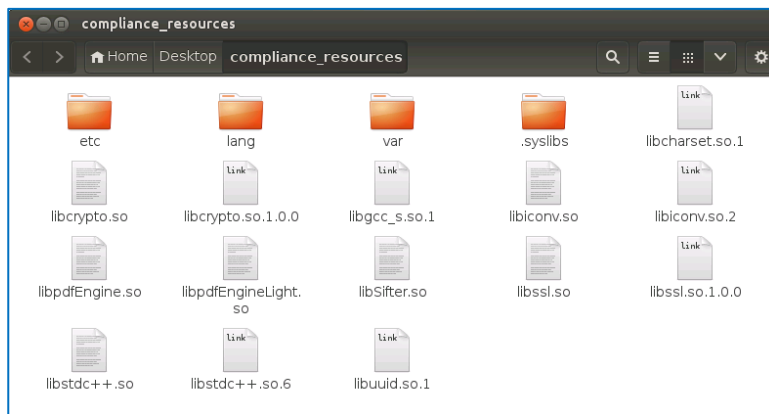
compliance_resources

Home Desktop compliance_resources

etc
lang
var
.syslibs
link
libcharset.so.1

libcrypto.so
link
libcrypto.so.1.0.0
link
libgcc_s.so.1
libiconv.so
link
libiconv.so.2

libpdfEngine.so
libpdfEngineLight.so
libSifter.so
libssl.so
link
libssl.so.1.0.0

libstdc++.so
link
libstdc++.so.6
link
libuuid.so.1